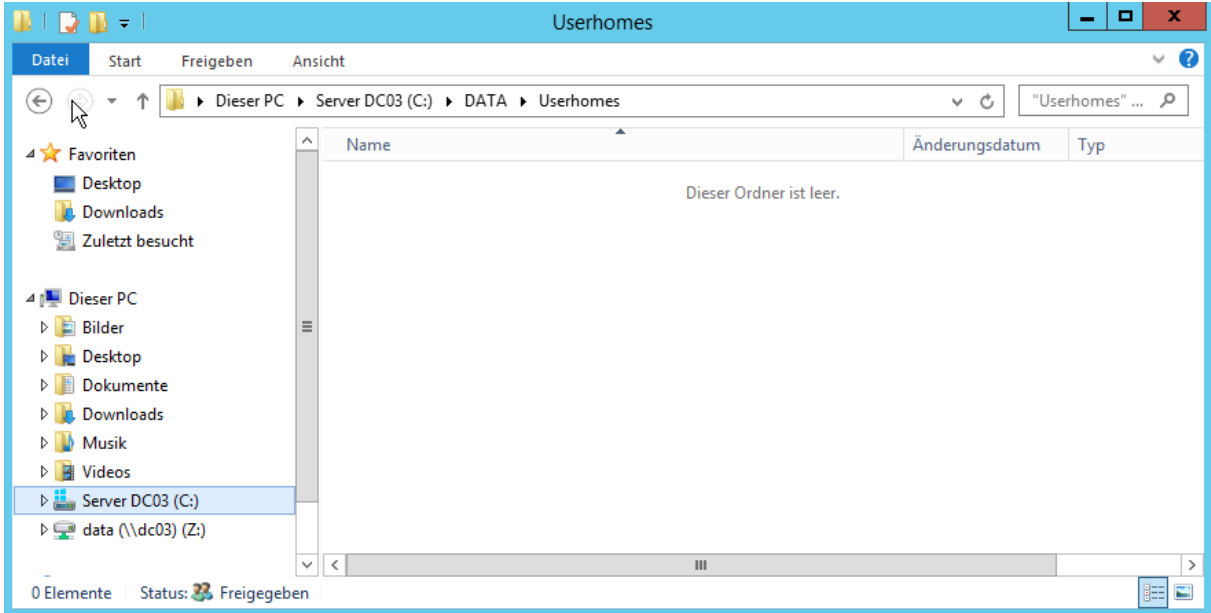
Userhomes

Datei | Start | Freigeben | Ansicht

Dieser PC ▸ Server DC03 (C:) ▸ DATA ▸ Userhomes

"Userhomes" ...

Favoriten
Desktop
Downloads
Zuletzt besucht

Dieser PC
Bilder
Desktop
Dokumente
Downloads
Musik
Videos
Server DC03 (C:)
data (\\dc03) (Z:)

| Name | Änderungsdatum | Typ |
|---|---|---|

Dieser Ordner ist leer.

0 Elemente | Status: Freigegeben